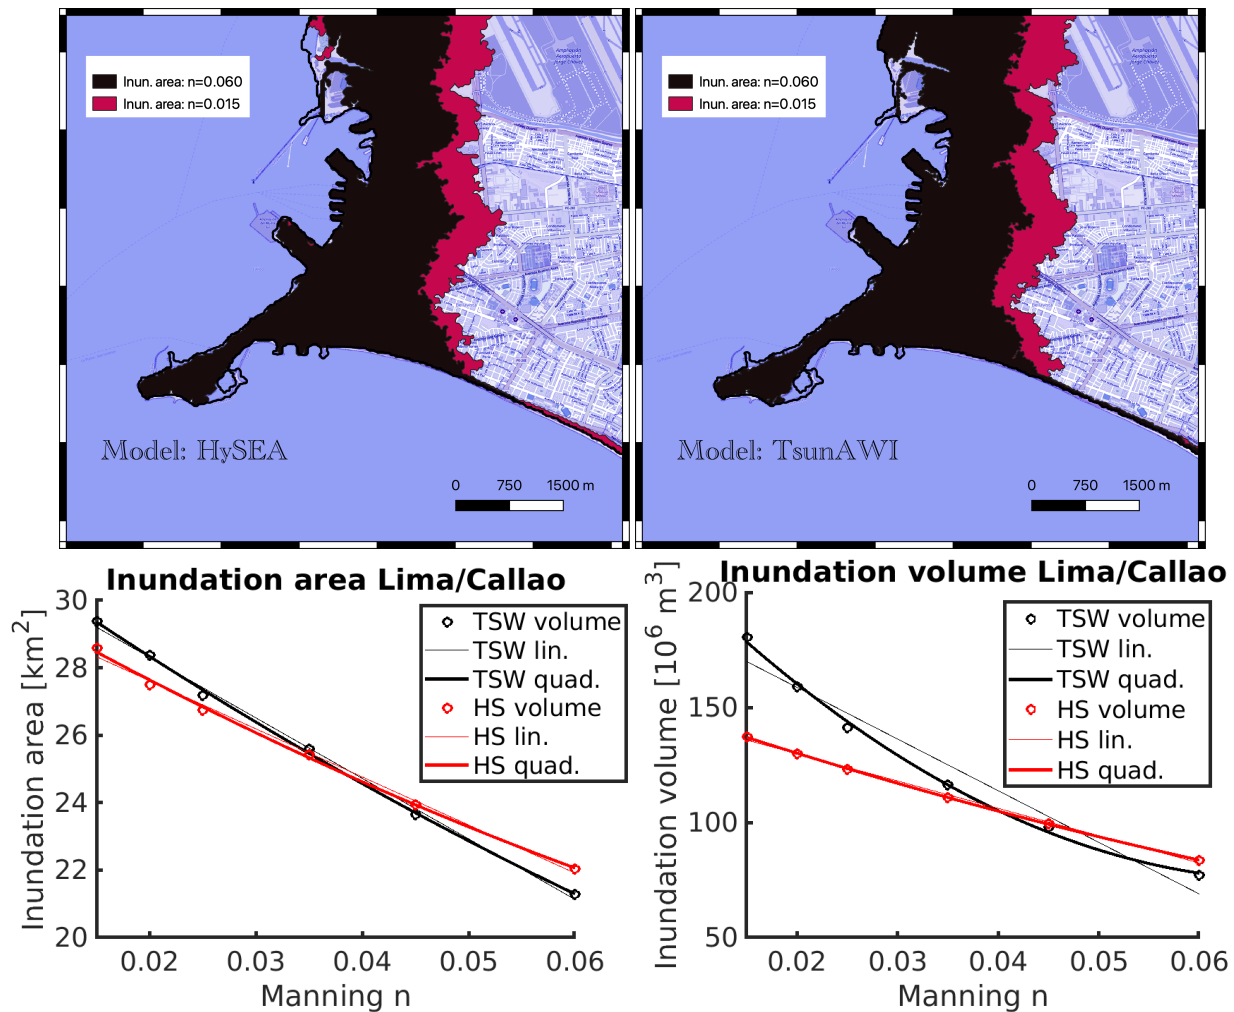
Inun. area: n=0.060
Inun. area: n=0.015

Model: HySEA

0 750 1500 m

Inun. area: n=0.060
Inun. area: n=0.015

Model: TsunAWI

0 750 1500 m

Inundation area Lima/Callao

Inundation area [km$^2$]

30
28
26
24
22
20

0.02 0.03 0.04 0.05 0.06

Manning n

TSW volume
TSW lin.
TSW quad.
HS volume
HS lin.
HS quad.

Inundation volume Lima/Callao

Inundation volume [10$^6$ m$^3$]

200
150
100
50

0.02 0.03 0.04 0.05 0.06

Manning n

TSW volume
TSW lin.
TSW quad.
HS volume
HS lin.
HS quad.